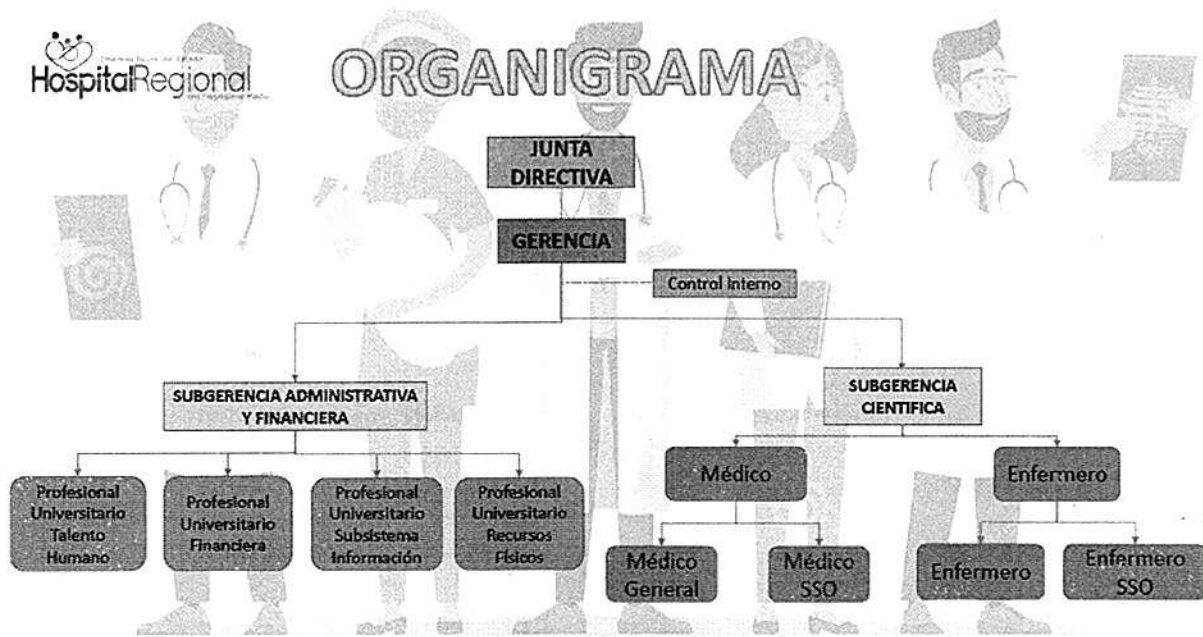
HospitalRegional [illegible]

ORGANIGRAMA

JUNTA DIRECTIVA

GERENCIA

Control Interno

SUBGERENCIA ADMINISTRATIVA Y FINANCIERA

SUBGERENCIA CIENTIFICA

Profesional Universitario Talento Humano

Profesional Universitario Financiera

Profesional Universitario Subsistema Información

Profesional Universitario Recursos Físicos

Médico

Enfermero

Médico General

Médico SSO

Enfermero

Enfermero SSO